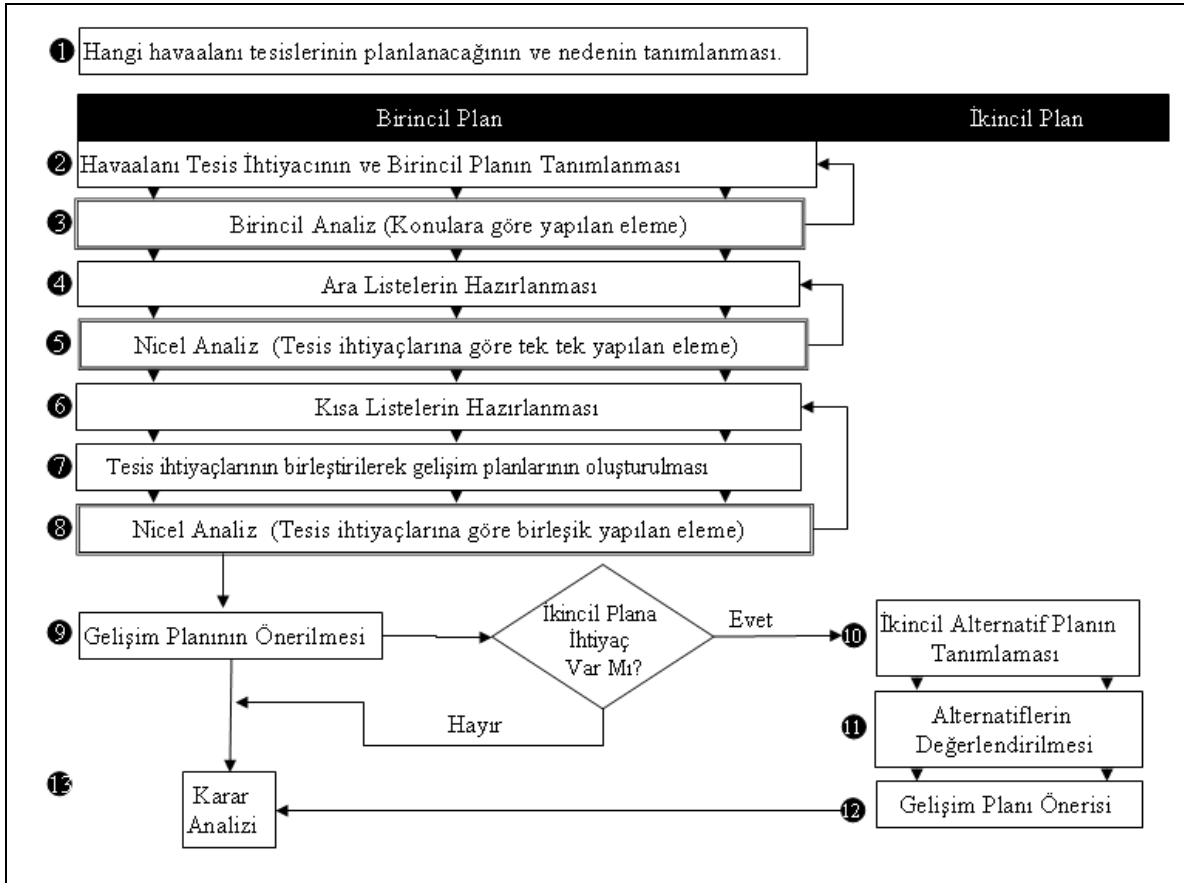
❶ Hangi havaalanı tesislerinin planlanacağının ve nedenin tanımlanması.

Birincil Plan

İkincil Plan

❷ Havaalanı Tesis İhtiyacının ve Birincil Planın Tanımlanması

❸ Birincil Analiz (Konulara göre yapılan eleme)

❹ Ara Listelerin Hazırlanması

❺ Nicel Analiz (Tesis ihtiyaçlarına göre tek tek yapılan eleme)

❻ Kısa Listelerin Hazırlanması

❼ Tesis ihtiyaçlarının birleştirilerek gelişim planlarının oluşturulması

❽ Nicel Analiz (Tesis ihtiyaçlarına göre birleşik yapılan eleme)

❾ Gelişim Planının Önerilmesi

İkincil Plana İhtiyaç Var Mı?

Evet

❿ İkincil Alternatif Planın Tanımlaması

Hayır

⓫ Alternatiflerin Değerlendirilmesi

⓭ Karar Analizi

⓬ Gelişim Planı Önerisi